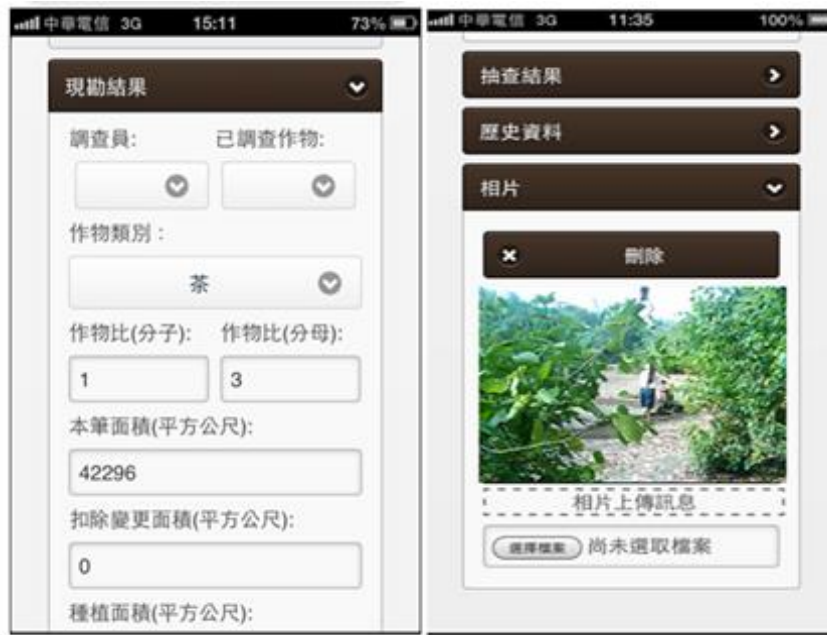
中華電信 3G 15:11 73%

現勘結果

調查員:

已調查作物:

作物類別:

茶

作物比(分子):

作物比(分母):

1

3

本筆面積(平方公尺):

42296

扣除變更面積(平方公尺):

0

種植面積(平方公尺):

中華電信 3G 11:35 100%

抽查結果

歷史資料

相片

刪除

相片上傳訊息

選擇檔案 尚未選取檔案